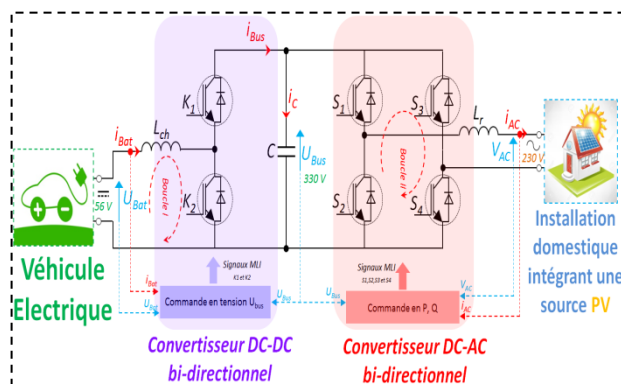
$i_{Bus}$

$K_1$

$i_C$

$S_1$

$S_3$

$L_r$

$i_{AC}$

$i_{Bat}$

$L_{ch}$

$C$

$U_{Bus}$

330 V

Boucle II

$V_{AC}$

230 V

56 V

$U_{Bat}$

Boucle I

$K_2$

$S_2$

$S_4$

Installation domestique intégrant une source PV

Véhicule Electrique

$i_{Bat}$

$U_{Bat}$

Signaux MLI K1 et K2

Commande en tension $U_{bus}$

$U_{Bus}$

$U_{Bus}$

Signaux MLI S1,S2,S3 et S4

$V_{AC}$

$i_{AC}$

Commande en P, Q

Convertisseur DC-DC bi-directionnel

Convertisseur DC-AC bi-directionnel